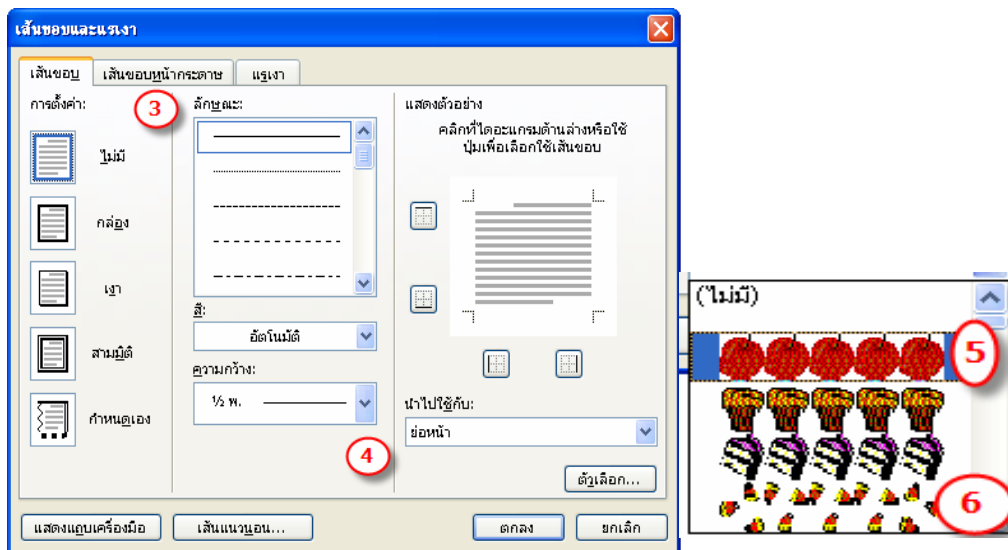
เส้นขอบและแรเงา

เส้นขอบ | เส้นขอบหน้ากระดาษ | แรเงา

การตั้งค่า:

ไม่มี

กล่อง

เงา

สามมิติ

กำหนดเอง

3

ลักษณะ:

สี:

อัตโนมัติ

ความกว้าง:

½ พ.

4

แสดงตัวอย่าง

คลิกที่ไดอะแกรมด้านล่างหรือใช้ปุ่มเพื่อเลือกใช้เส้นขอบ

นำไปใช้กับ:

ย่อหน้า

ตัวเลือก...

แสดงแถบเครื่องมือ

เส้นแนวนอน...

ตกลง

ยกเลิก

(ไม่มี)

5

6